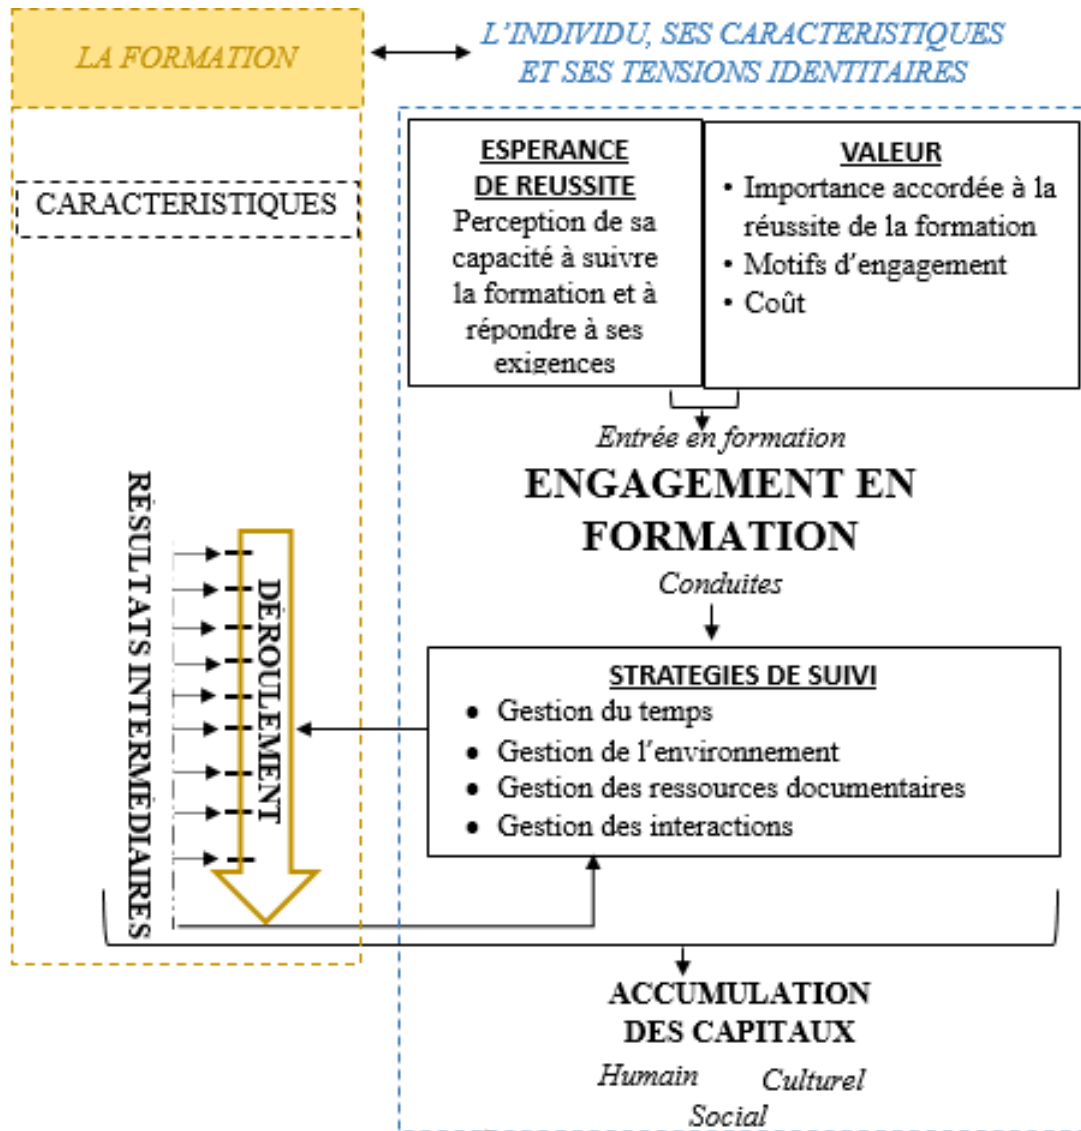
LA FORMATION

L'INDIVIDU, SES CARACTERISTIQUES ET SES TENSIONS IDENTITAIRES

CARACTERISTIQUES

ESPERANCE DE REUSSITE
Perception de sa capacité à suivre la formation et à répondre à ses exigences

VALEUR
• Importance accordée à la réussite de la formation
• Motifs d'engagement
• Coût

Entrée en formation

ENGAGEMENT EN FORMATION

Conduites

RÉSULTATS INTERMÉDIAIRES

DÉROULEMENT

STRATEGIES DE SUIVI
• Gestion du temps
• Gestion de l'environnement
• Gestion des ressources documentaires
• Gestion des interactions

ACCUMULATION DES CAPITAUX

Humain Culturel
Social